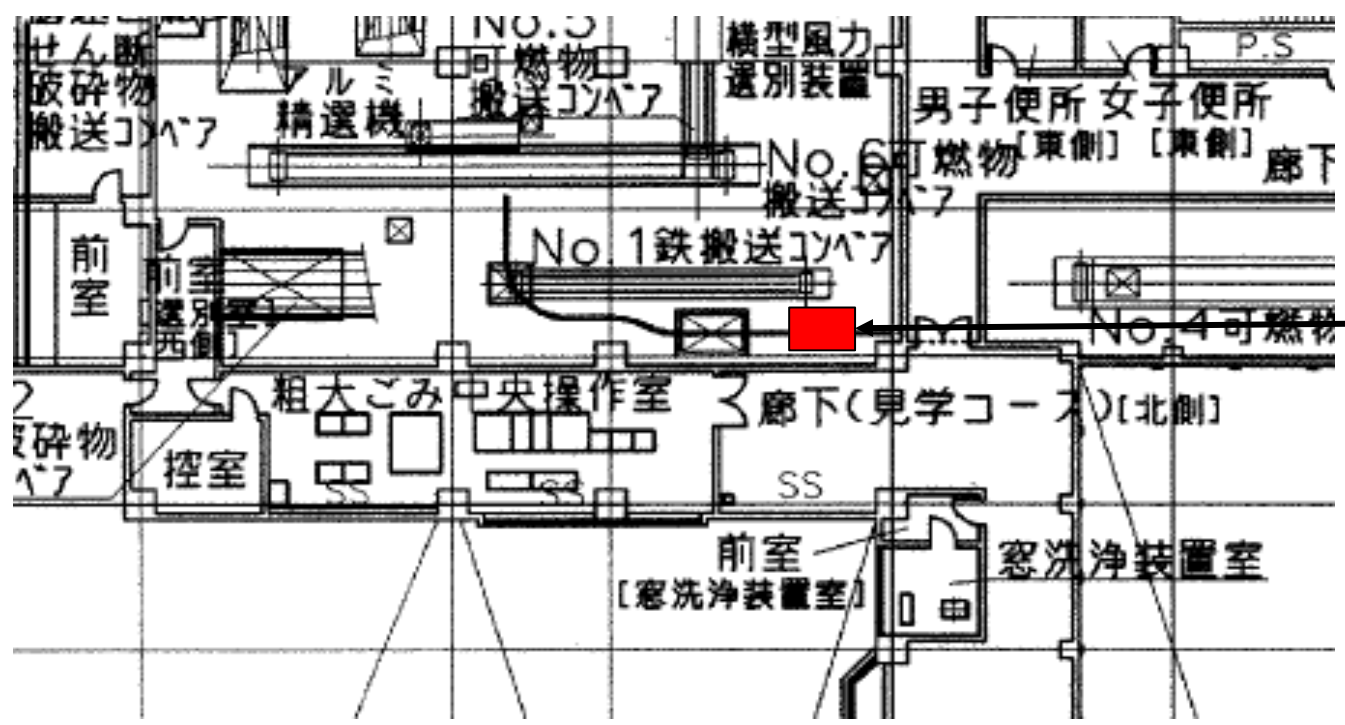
せん断
破砕物
搬送コンベア
No.5
可燃物
搬送コンベア
アルミ
精選機
横型風力
選別装置
P.S
男子便所
[東側]
女子便所
[東側]
廊下
No.6可燃物
搬送コンベア
No.1鉄搬送コンベア
前室
前室
[選別室]
[西側]
No.4可燃物
2
破砕物
コンベア
控室
粗大ごみ中央操作室
廊下(見学コース)[北側]
SS
SS
SS
前室
[窓洗浄装置室]
窓洗浄装置室